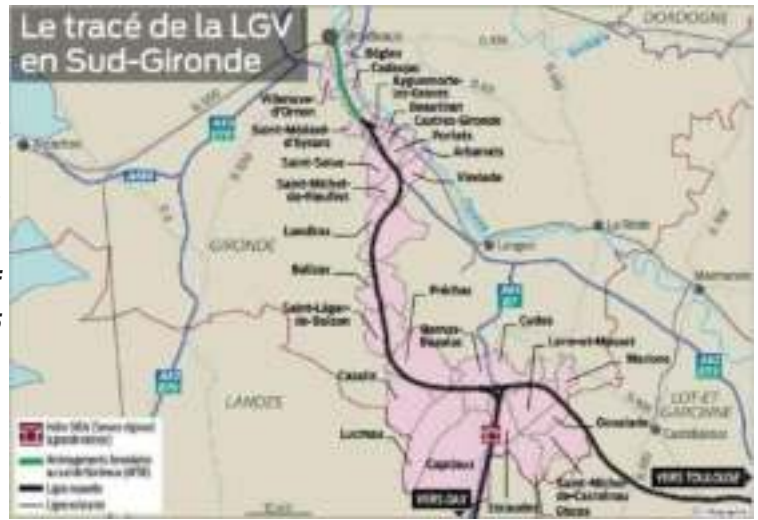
Le tracé de la LGV en Sud-Gironde

DORDOGNE

Bordeaux

Bègles

Cadaujac

Ayguemorte-les-Graves

Villenave-d'Ornon

Beautiran

Castres-Gironde

Saint-Médard-d'Eyrans

Portets

Arbanats

Saint-Selve

Virelade

Saint-Michel-de-Rieufret

Landiras

Langon

La Réole

GIRONDE

Balizac

Marmande

Préchac

Saint-Léger-de-Balson

Noaillan

Bazas

Cudos

Lerm-et-Musset

Marions

Cazalis

LANDES

LOT-ET-GARONNE

Goualade

Lucmau

Captieux

Saint-Michel-de-Castelnau

Escaudes

Giscos

VERS TOULOUSE

VERS DAX

A62

A65

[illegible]